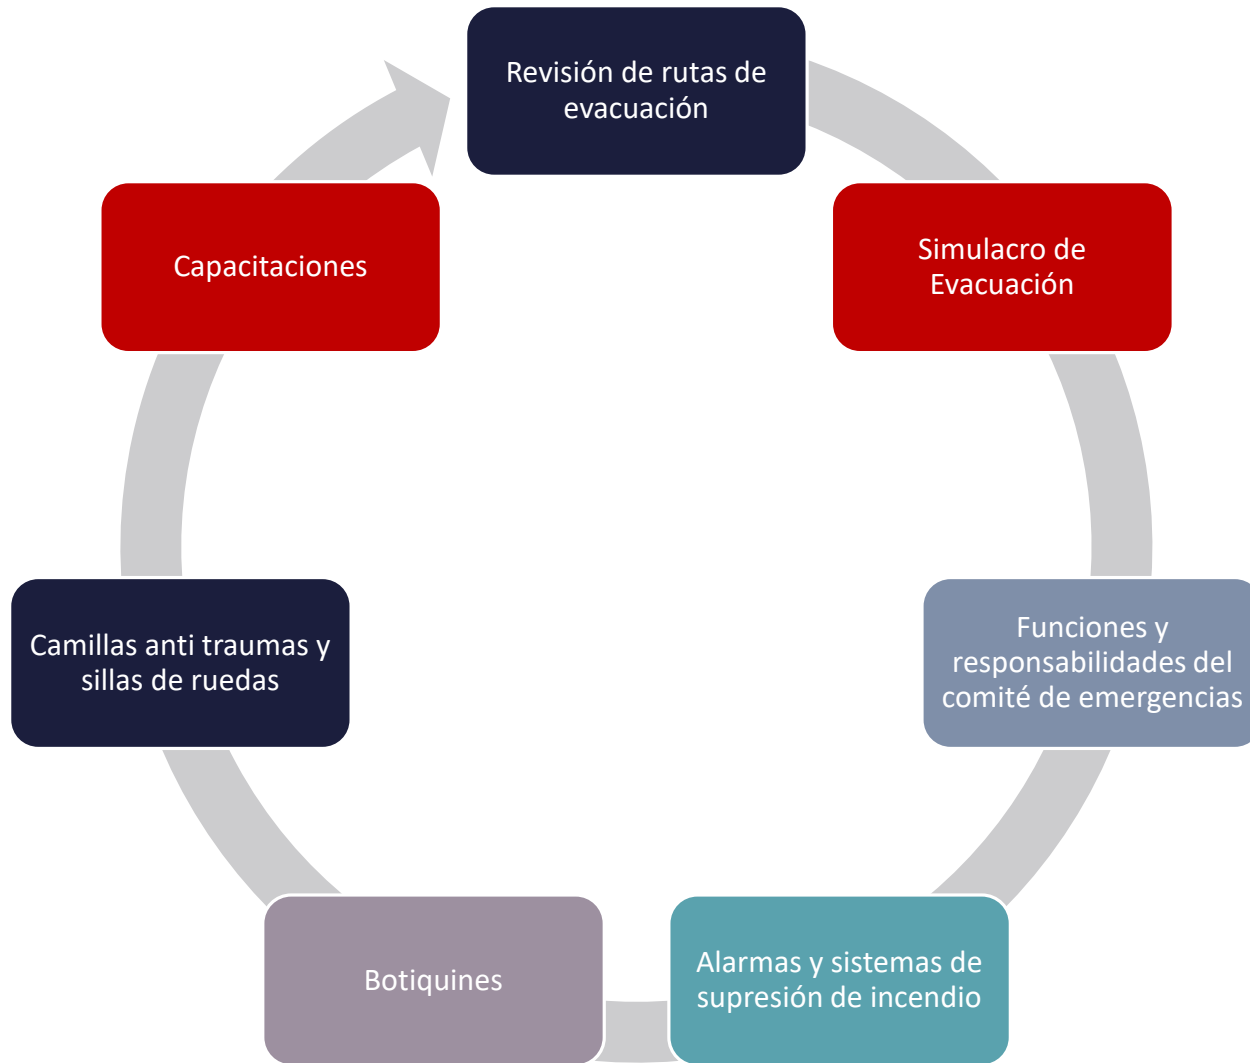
Revisión de rutas de evacuación

Simulacro de Evacuación

Funciones y responsabilidades del comité de emergencias

Alarmas y sistemas de supresión de incendio

Botiquines

Camillas anti traumas y sillas de ruedas

Capacitaciones